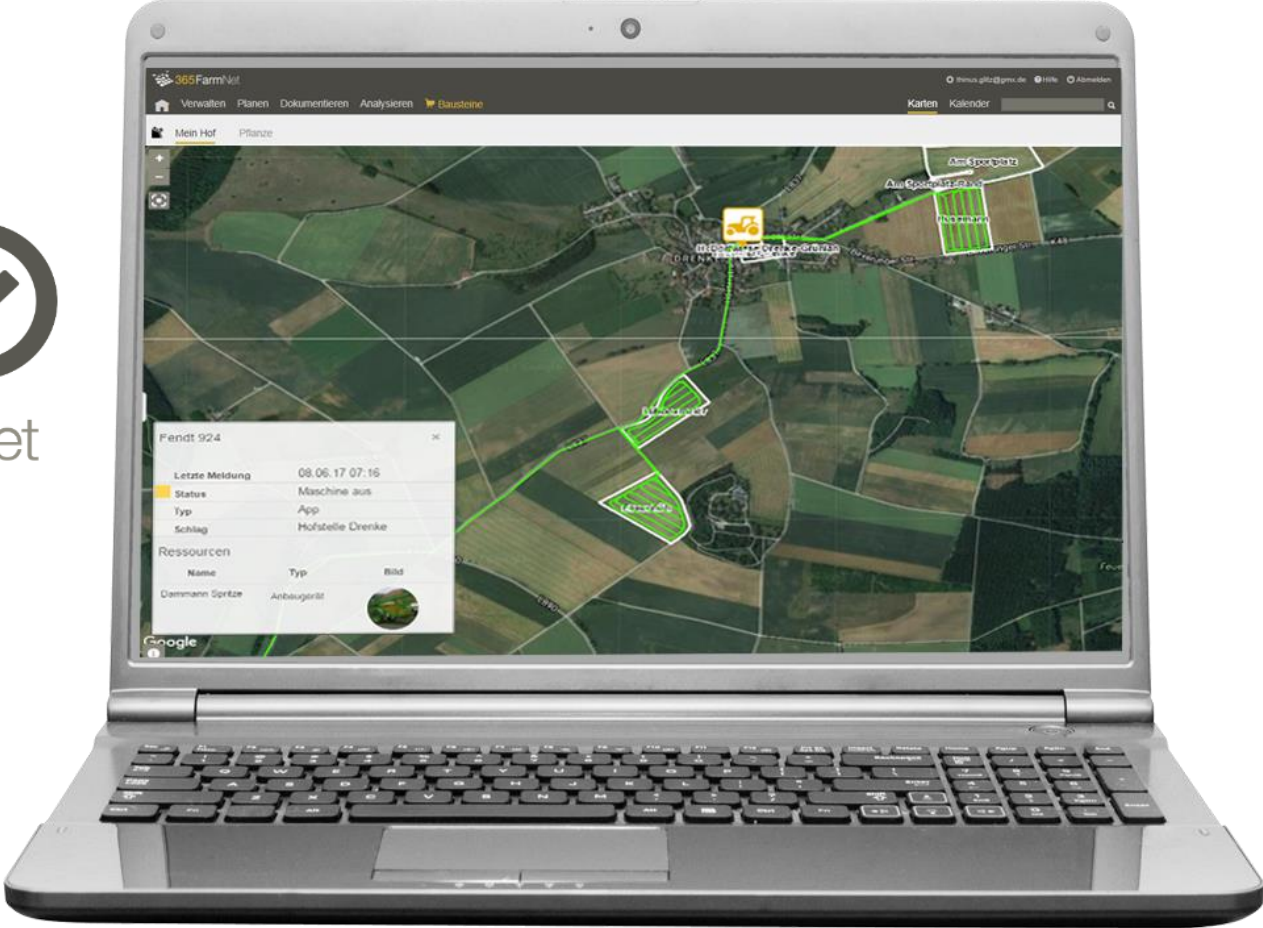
et

365FarmNet

thinus.glitz@gmx.de Hilfe Abmelden

Verwalten Planen Dokumentieren Analysieren Bausteine

Karten Kalender

Mein Hof Pflanze

Am Sportplatz

Am Sportplatz Rand

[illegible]

DRENK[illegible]

Fendt 924

| | |
|---|---|
| Letzte Meldung | 08.06.17 07:16 |
| Status | Maschine aus |
| Typ | App |
| Schlag | Hofstelle Drenke |

Ressourcen

| Name | Typ | Bild |
|---|---|---|
| Dammann Spritze | Anbaugerät | |

Google